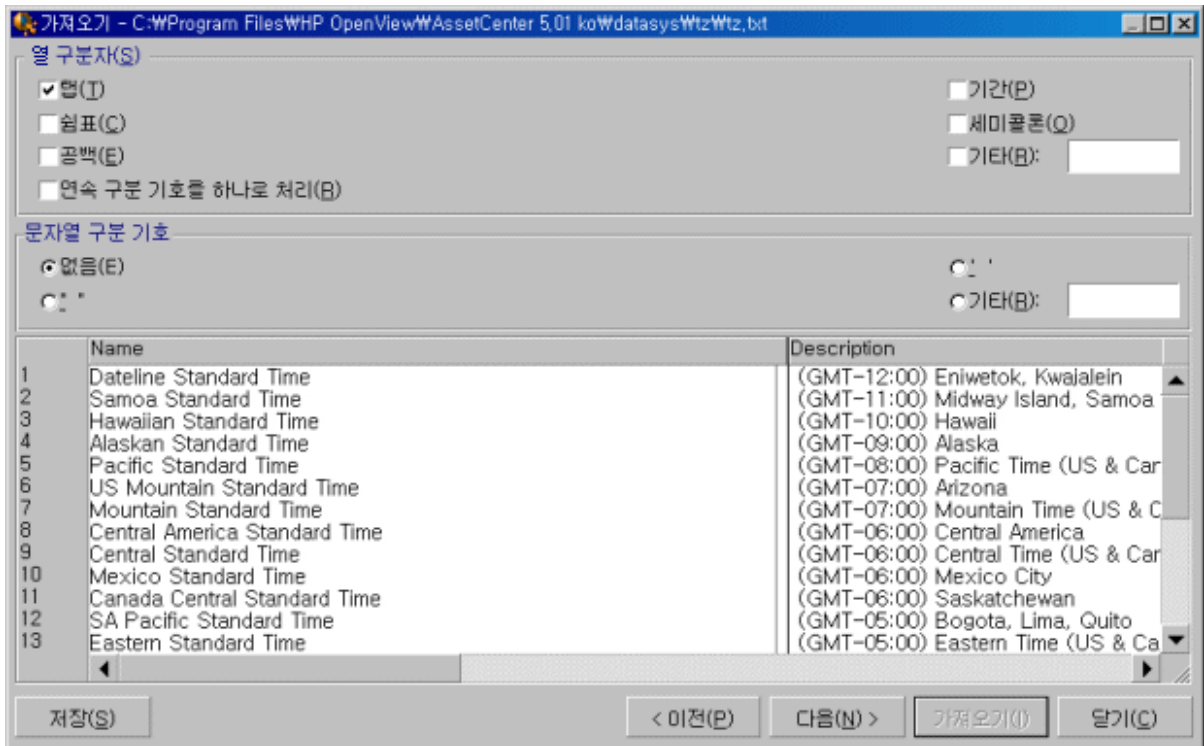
가져오기 - C:₩Program Files₩HP OpenView₩AssetCenter 5.01 ko₩datasys₩tz₩tz.txt

열 구분자(S)

탭(T)
쉼표(C)
공백(E)
연속 구분 기호를 하나로 처리(R)
기간(P)
세미콜론(O)
기타(R):

문자열 구분 기호

없음(E)
" "
' '
기타(R):

|  | Name | Description |
|---|---|---|
| 1 | Dateline Standard Time | (GMT-12:00) Eniwetok, Kwajalein |
| 2 | Samoa Standard Time | (GMT-11:00) Midway Island, Samoa |
| 3 | Hawaiian Standard Time | (GMT-10:00) Hawaii |
| 4 | Alaskan Standard Time | (GMT-09:00) Alaska |
| 5 | Pacific Standard Time | (GMT-08:00) Pacific Time (US & Car |
| 6 | US Mountain Standard Time | (GMT-07:00) Arizona |
| 7 | Mountain Standard Time | (GMT-07:00) Mountain Time (US & C |
| 8 | Central America Standard Time | (GMT-06:00) Central America |
| 9 | Central Standard Time | (GMT-06:00) Central Time (US & Car |
| 10 | Mexico Standard Time | (GMT-06:00) Mexico City |
| 11 | Canada Central Standard Time | (GMT-06:00) Saskatchewan |
| 12 | SA Pacific Standard Time | (GMT-05:00) Bogota, Lima, Quito |
| 13 | Eastern Standard Time | (GMT-05:00) Eastern Time (US & Ca |

저장(S)
< 이전(P)
다음(N) >
가져오기(I)
닫기(C)